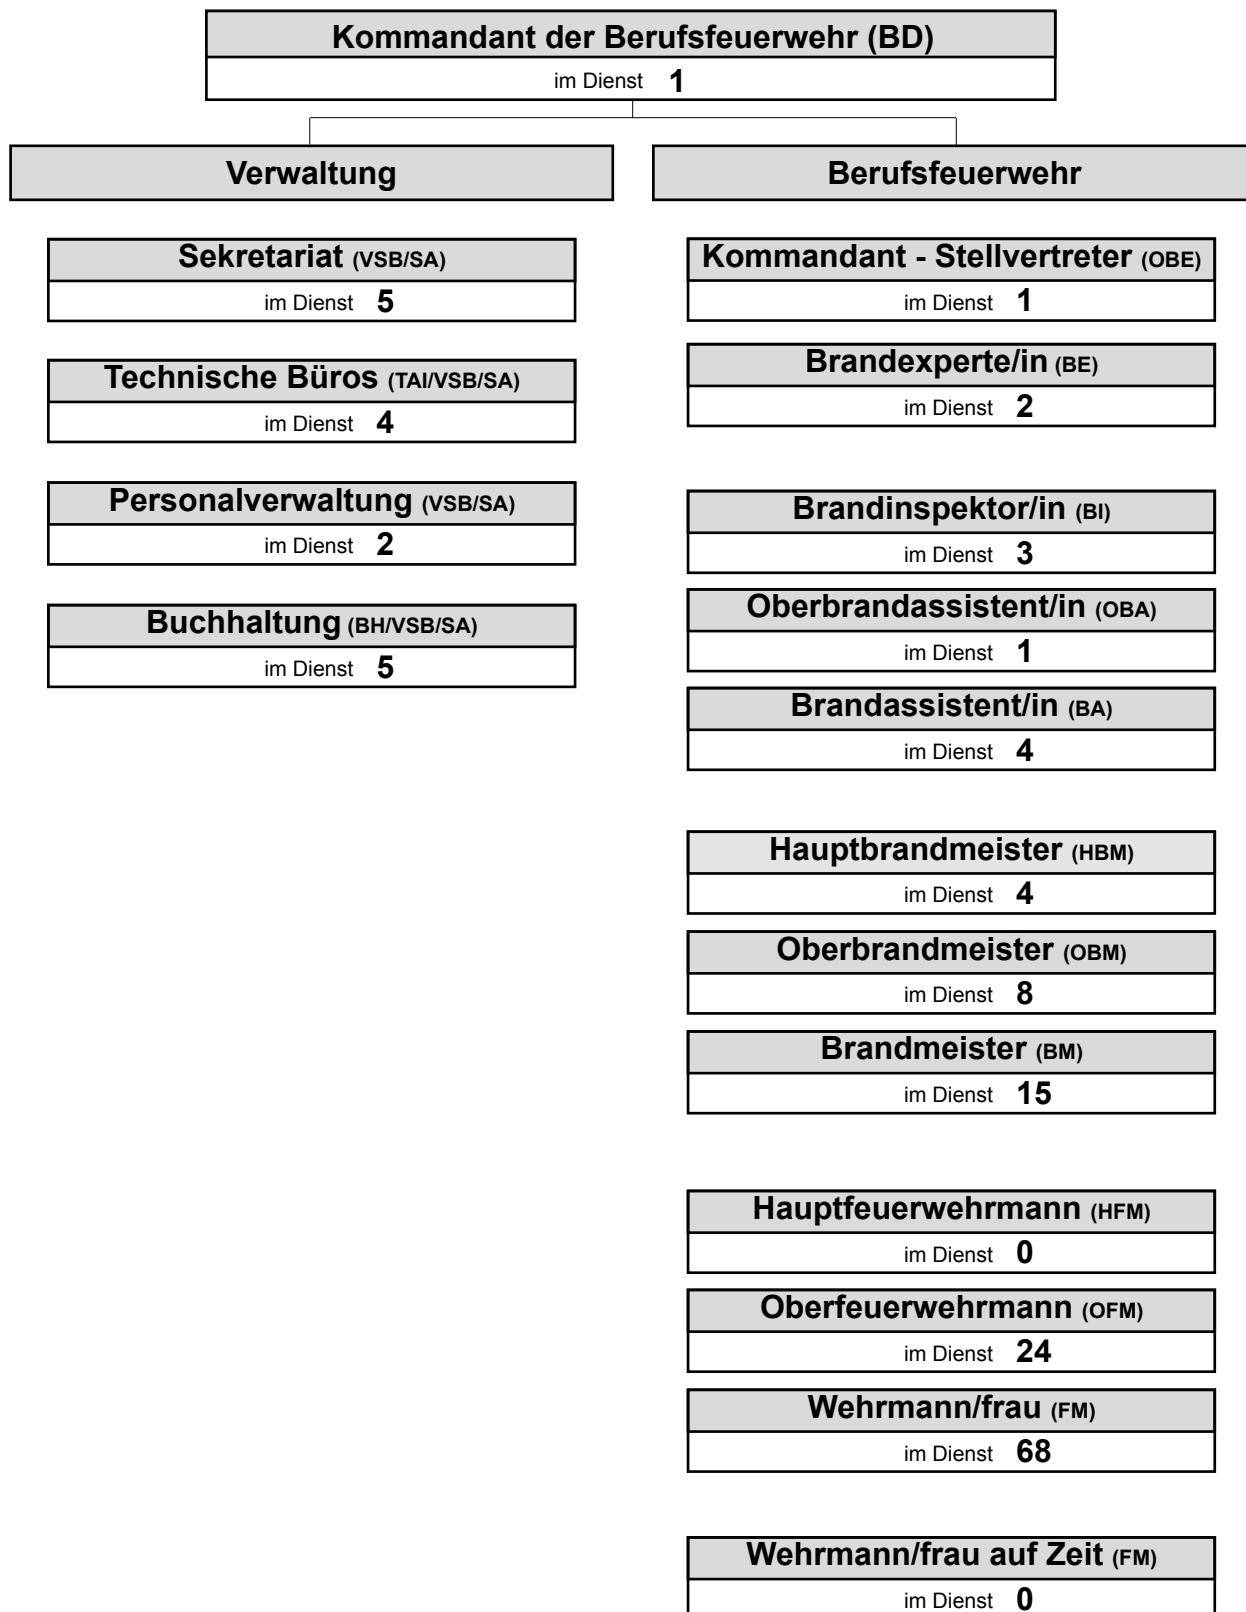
Kommandant der Berufsfeuerwehr (BD)

im Dienst 1

Verwaltung

Sekretariat (VSB/SA)

im Dienst 5

Technische Büros (TAI/VSB/SA)

im Dienst 4

Personalverwaltung (VSB/SA)

im Dienst 2

Buchhaltung (BH/VSB/SA)

im Dienst 5

Berufsfeuerwehr

Kommandant - Stellvertreter (OBE)

im Dienst 1

Brandexperte/in (BE)

im Dienst 2

Brandinspektor/in (BI)

im Dienst 3

Oberbrandassistent/in (OBA)

im Dienst 1

Brandassistent/in (BA)

im Dienst 4

Hauptbrandmeister (HBM)

im Dienst 4

Oberbrandmeister (OBM)

im Dienst 8

Brandmeister (BM)

im Dienst 15

Hauptfeuerwehrmann (HFM)

im Dienst 0

Oberfeuerwehrmann (OFM)

im Dienst 24

Wehrmann/frau (FM)

im Dienst 68

Wehrmann/frau auf Zeit (FM)

im Dienst 0